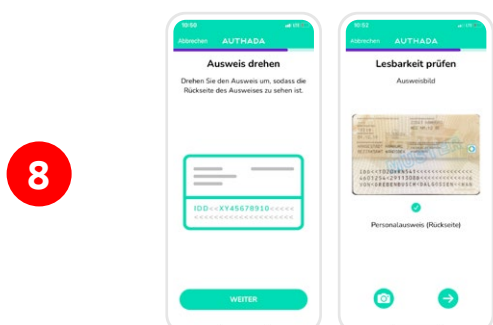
8

10:50
Abbrechen AUTHADA
Ausweis drehen
Drehen Sie den Ausweis um, sodass die Rückseite des Ausweises zu sehen ist.
IDD<<XY45678910<<<<<
<<<<<<<<<<<<<<<<<<<<<<
WEITER

10:52
Abbrechen AUTHADA
Lesbarkeit prüfen
Ausweisbild
IDD<<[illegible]<<<<<<<<
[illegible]
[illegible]<<<<<<<<
Personalausweis (Rückseite)